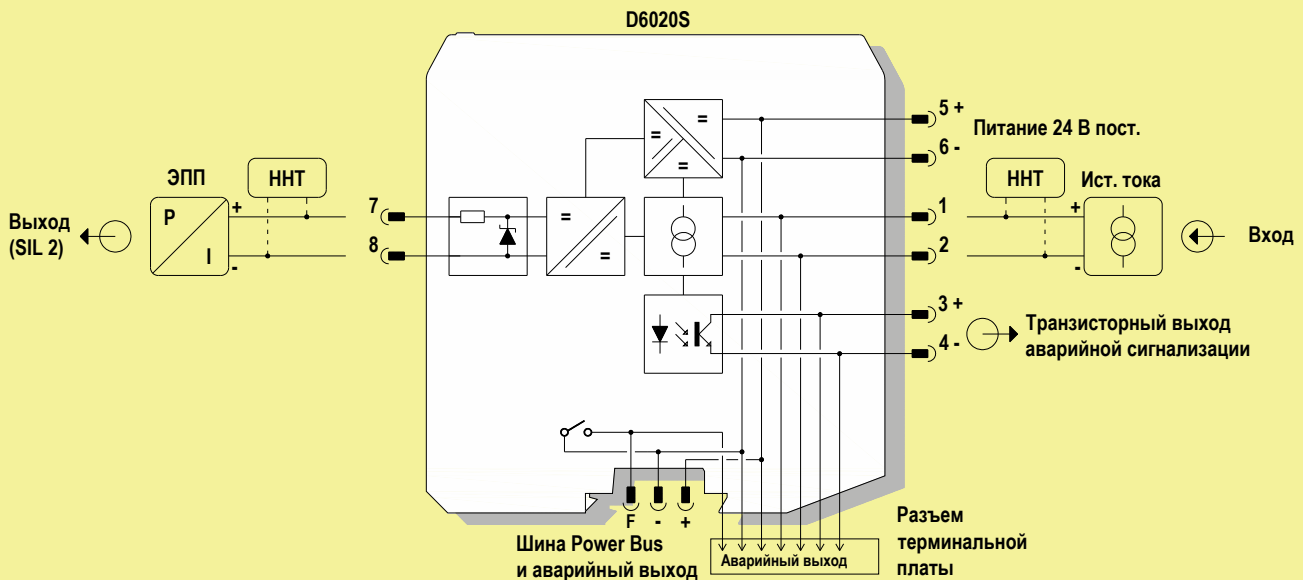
D6020S

5 +
Питание 24 В пост.
6 -

ЭПП
ННТ
ННТ
Ист. тока

Выход (SIL 2)
P
I
+
-
7
8
=
=
=
=
=
=
+
-
1
2
Вход

3 +
4 -
Транзисторный выход аварийной сигнализации

F
-
+
Шина Power Bus и аварийный выход
Аварийный выход
Разъем терминальной платы